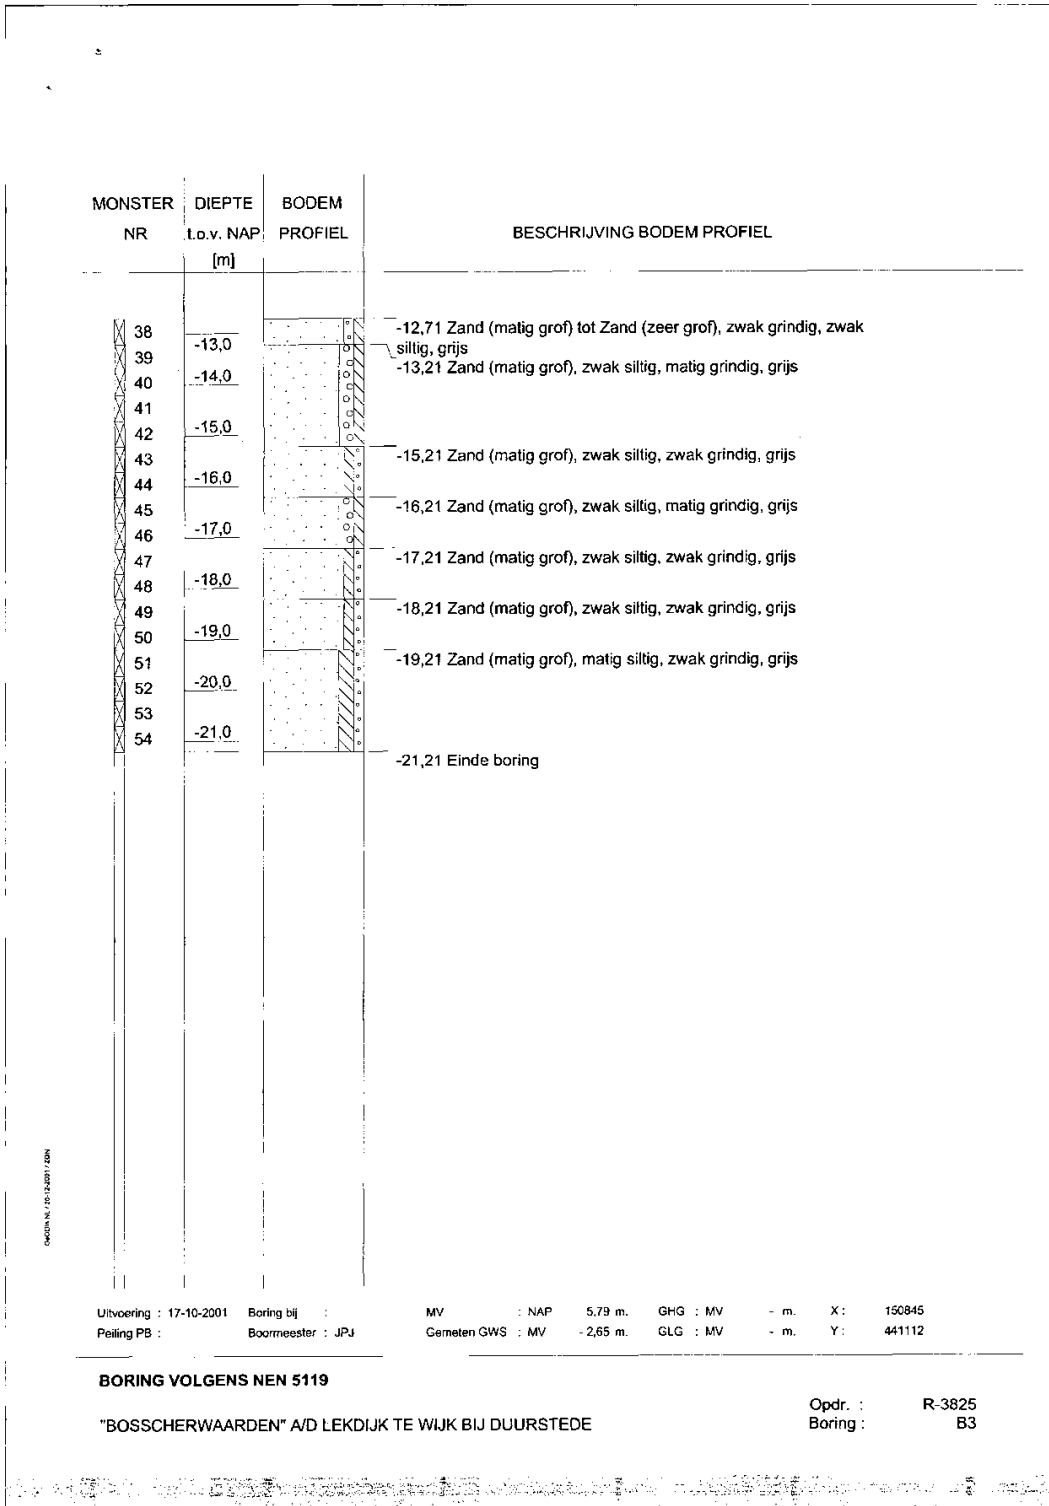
MONSTER NR

DIEPTE t.o.v. NAP [m]

BODEM PROFIEL

BESCHRIJVING BODEM PROFIEL

38
39
40
41
42
43
44
45
46
47
48
49
50
51
52
53
54

-13,0
-14,0
-15,0
-16,0
-17,0
-18,0
-19,0
-20,0
-21,0

-12,71 Zand (matig grof) tot Zand (zeer grof), zwak grindig, zwak siltig, grijs

-13,21 Zand (matig grof), zwak siltig, matig grindig, grijs

-15,21 Zand (matig grof), zwak siltig, zwak grindig, grijs

-16,21 Zand (matig grof), zwak siltig, matig grindig, grijs

-17,21 Zand (matig grof), zwak siltig, zwak grindig, grijs

-18,21 Zand (matig grof), zwak siltig, zwak grindig, grijs

-19,21 Zand (matig grof), matig siltig, zwak grindig, grijs

-21,21 Einde boring

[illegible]

Uitvoering : 17-10-2001
Peiling PB :
Boring bij :
Boormeester : JPJ
MV : NAP 5,79 m.
Gemeten GWS : MV - 2,65 m.
GHG : MV - m.
GLG : MV - m.
X : 150845
Y : 441112

BORING VOLGENS NEN 5119

"BOSSCHERWAARDEN" A/D LEKDIJK TE WIJK BIJ DUURSTEDE

Opdr. : R-3825
Boring : B3